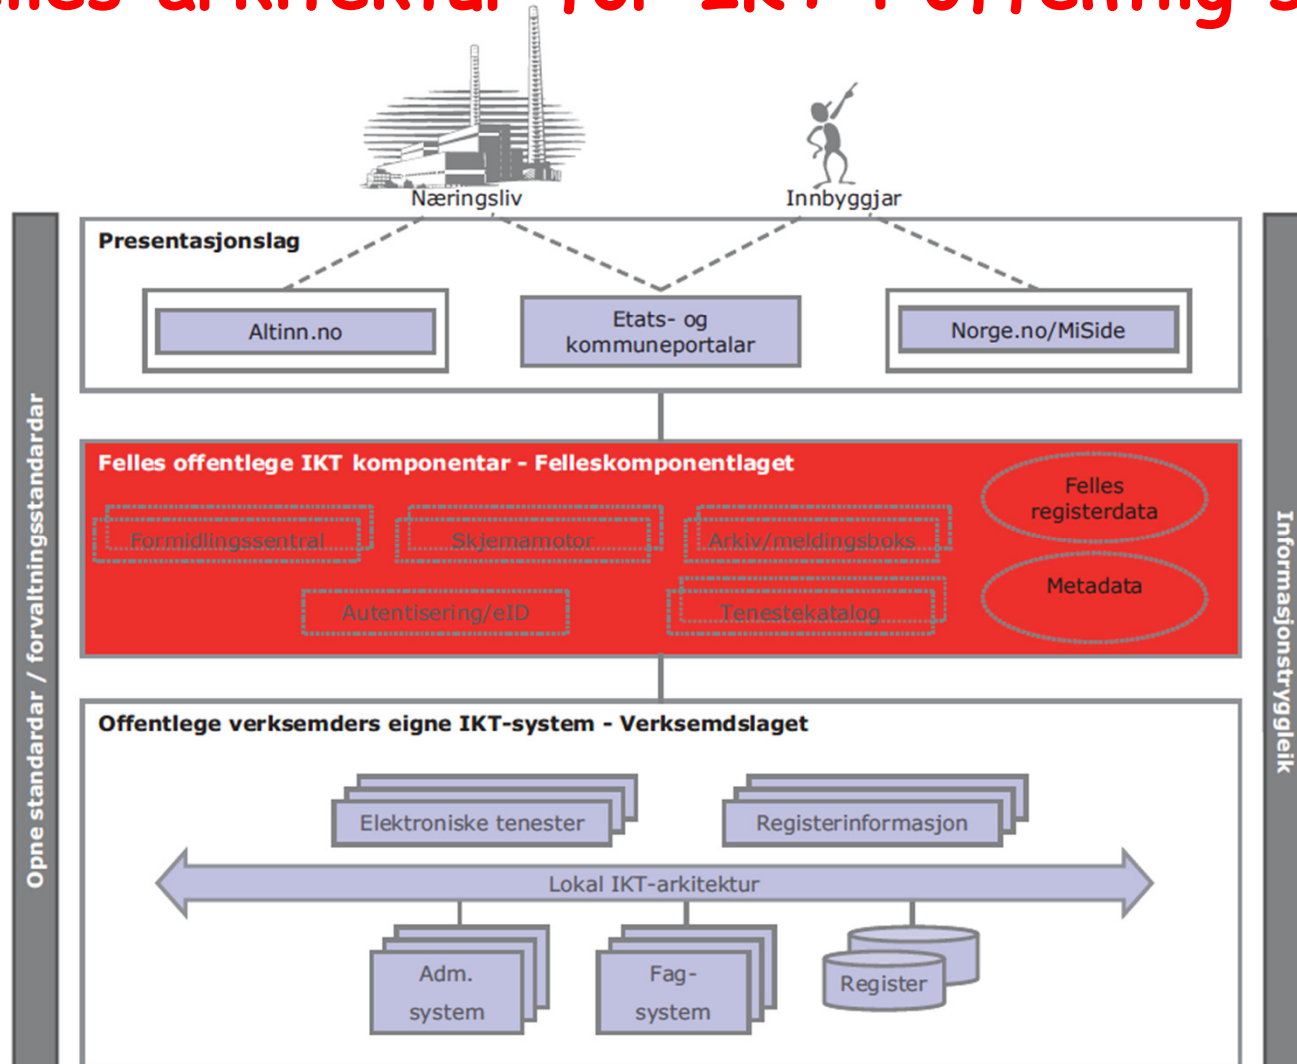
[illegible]lles arkitektur for IKT i offentlig s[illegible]

Næringsliv

Innbyggjar

Presentasjonslag

Altinn.no

Etats- og kommuneportalar

Norge.no/MiSide

Felles offentlege IKT komponentar - Felleskomponentlaget

Formidlingssentral

Skjemamotor

Arkiv/meldingsboks

Felles registerdata

Autentisering/eID

Tenestekatalog

Metadata

Offentlege verksemders eigne IKT-system - Verksemdslaget

Elektroniske tenester

Registerinformasjon

Lokal IKT-arkitektur

Adm. system

Fag- system

Register

Opne standardar / forvaltningsstandardar

Informasjonstryggleik